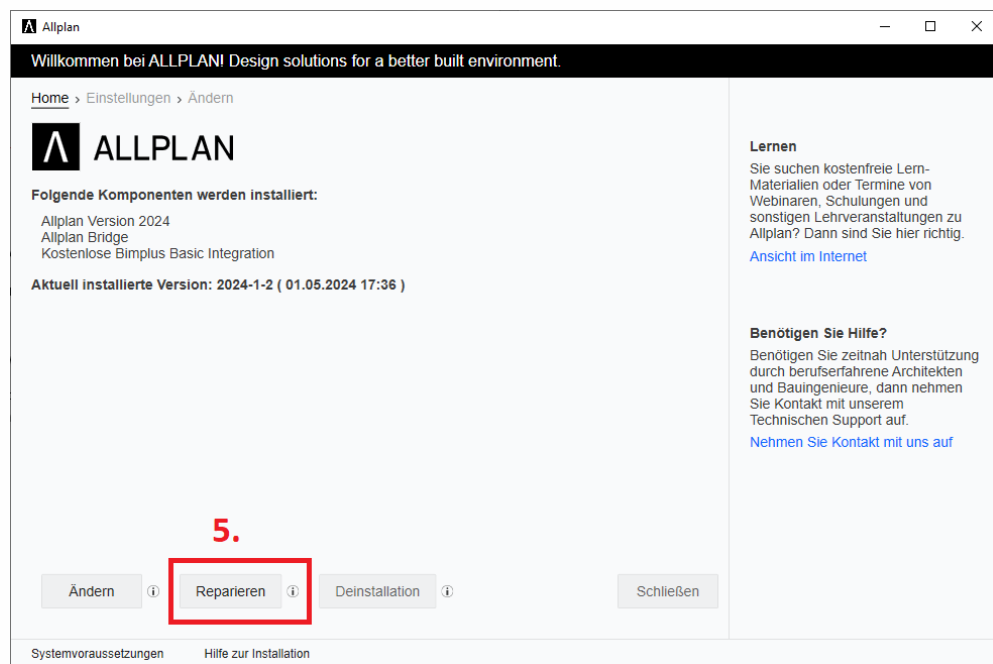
Allplan

Willkommen bei ALLPLAN! Design solutions for a better built environment.

Home › Einstellungen › Ändern

ALLPLAN

Folgende Komponenten werden installiert:

Allplan Version 2024
Allplan Bridge
Kostenlose Bimplus Basic Integration

Aktuell installierte Version: 2024-1-2 ( 01.05.2024 17:36 )

Lernen

Sie suchen kostenfreie Lern-Materialien oder Termine von Webinaren, Schulungen und sonstigen Lehrveranstaltungen zu Allplan? Dann sind Sie hier richtig.

Ansicht im Internet

Benötigen Sie Hilfe?

Benötigen Sie zeitnah Unterstützung durch berufserfahrene Architekten und Bauingenieure, dann nehmen Sie Kontakt mit unserem Technischen Support auf.

Nehmen Sie Kontakt mit uns auf

5.

Ändern ⓘ Reparieren ⓘ Deinstallation ⓘ Schließen

Systemvoraussetzungen Hilfe zur Installation